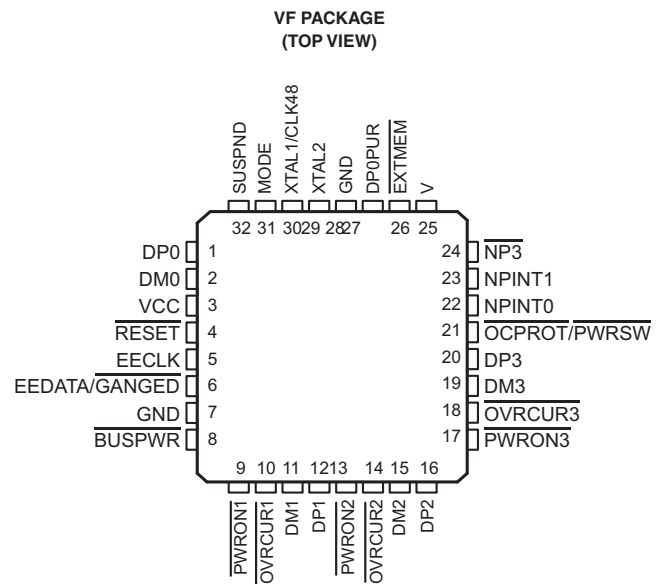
VF PACKAGE
(TOP VIEW)

SUSPND
MODE
XTAL1/CLK48
XTAL2
GND
DP0PUR
$\overline{EXTMEM}$
V

32 31 30 29 28 27 26 25

DP0 1
DM0 2
VCC 3
$\overline{RESET}$ 4
EECLK 5
EEDATA/$\overline{GANGED}$ 6
GND 7
$\overline{BUSPWR}$ 8

24 $\overline{NP3}$
23 NPINT1
22 NPINT0
21 $\overline{OCPROT}$/PWRSW
20 DP3
19 DM3
18 $\overline{OVRCUR3}$
17 $\overline{PWRON3}$

9 10 11 12 13 14 15 16

$\overline{PWRON1}$
$\overline{OVRCUR1}$
DM1
DP1
$\overline{PWRON2}$
$\overline{OVRCUR2}$
DM2
DP2